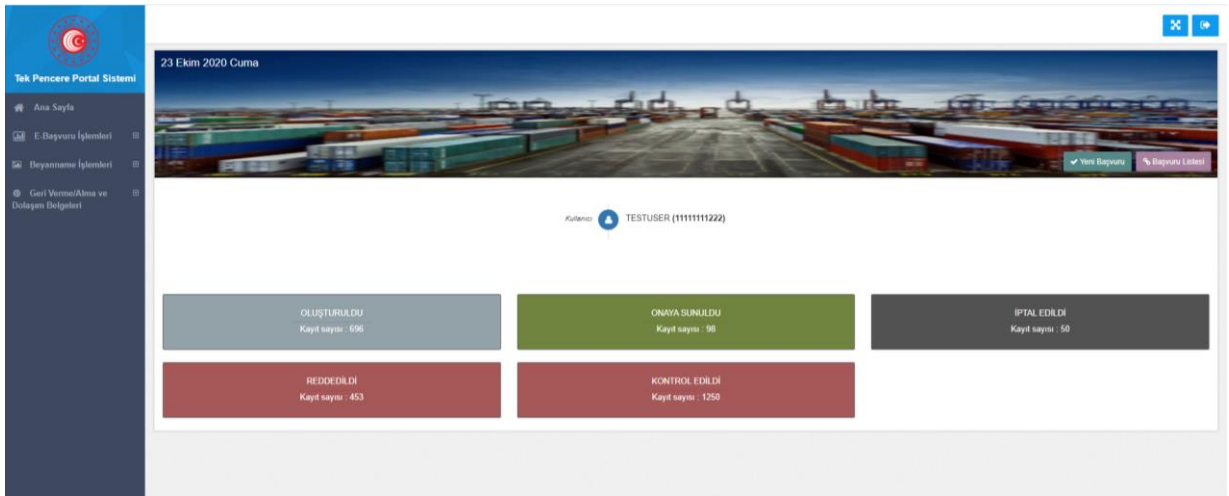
Tek Pencere Portal Sistemi

Ana Sayfa

E-Başvuru İşlemleri

Beyanname İşlemleri

Geri Verme/Alma ve Dolaşım Belgeleri

23 Ekim 2020 Cuma

Yeni Başvuru

Başvuru Listesi

Kullanıcı TESTUSER (11111111222)

OLUŞTURULDU
Kayıt sayısı : 696

ONAYA SUNULDU
Kayıt sayısı : 98

İPTAL EDİLDİ
Kayıt sayısı : 50

REDDEDİLDİ
Kayıt sayısı : 453

KONTROL EDİLDİ
Kayıt sayısı : 1250